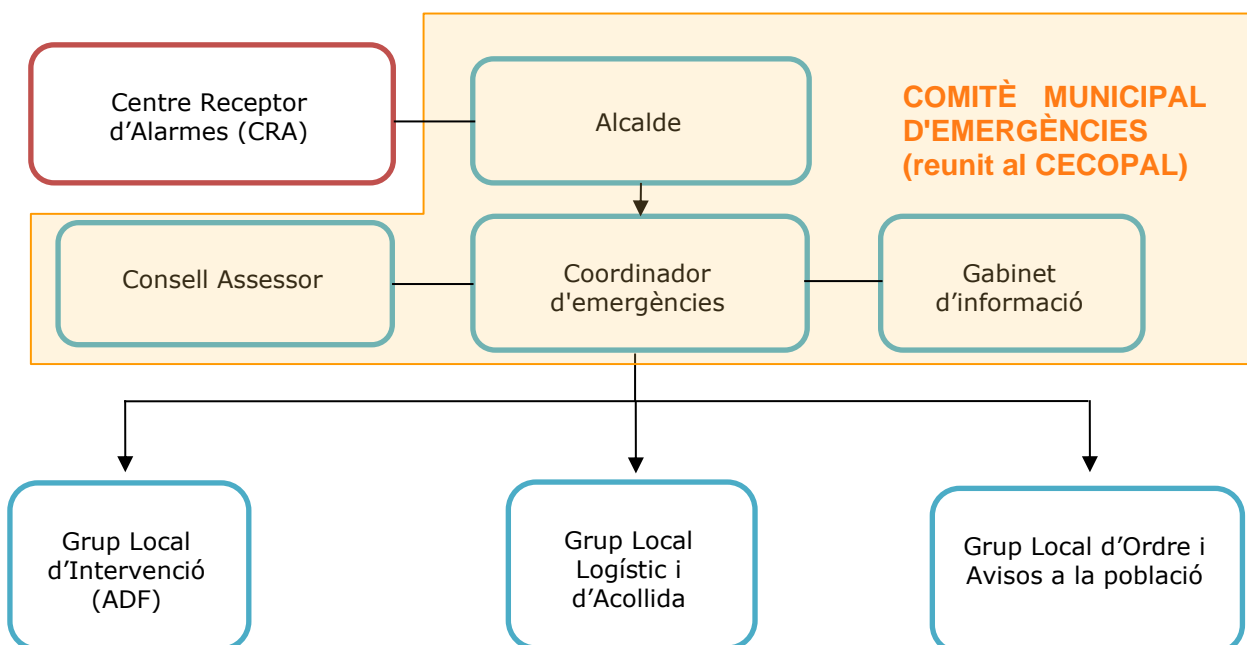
Centre Receptor d’Alarmes (CRA)

Alcalde

COMITÈ MUNICIPAL D'EMERGÈNCIES (reunit al CECOPAL)

Consell Assessor

Coordinador d'emergències

Gabinet d’informació

Grup Local d’Intervenció (ADF)

Grup Local Logístic i d’Acollida

Grup Local d’Ordre i Avisos a la població